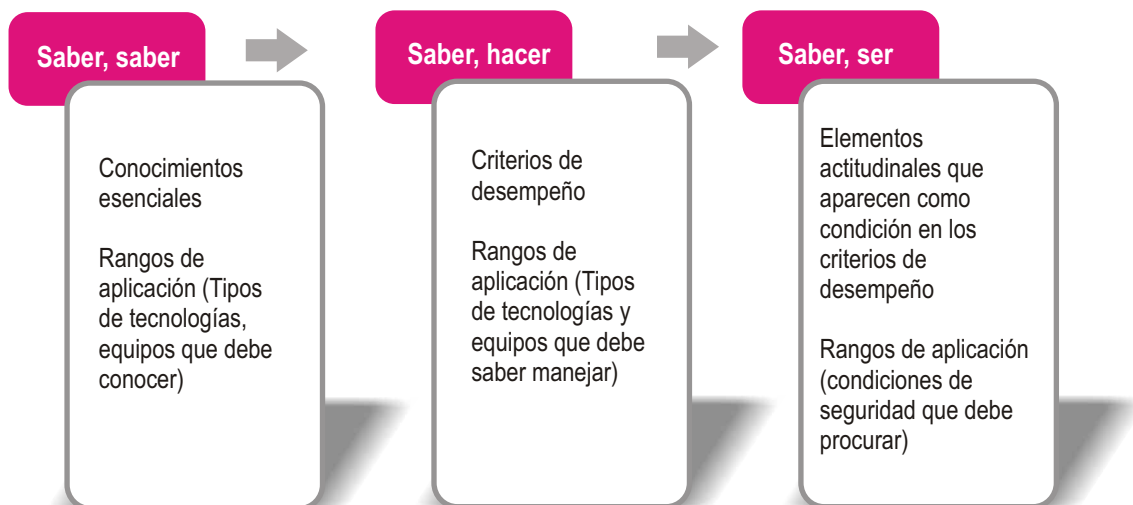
Saber, saber

Conocimientos esenciales

Rangos de aplicación (Tipos de tecnologías, equipos que debe conocer)

Saber, hacer

Criterios de desempeño

Rangos de aplicación (Tipos de tecnologías y equipos que debe saber manejar)

Saber, ser

Elementos actitudinales que aparecen como condición en los criterios de desempeño

Rangos de aplicación (condiciones de seguridad que debe procurar)